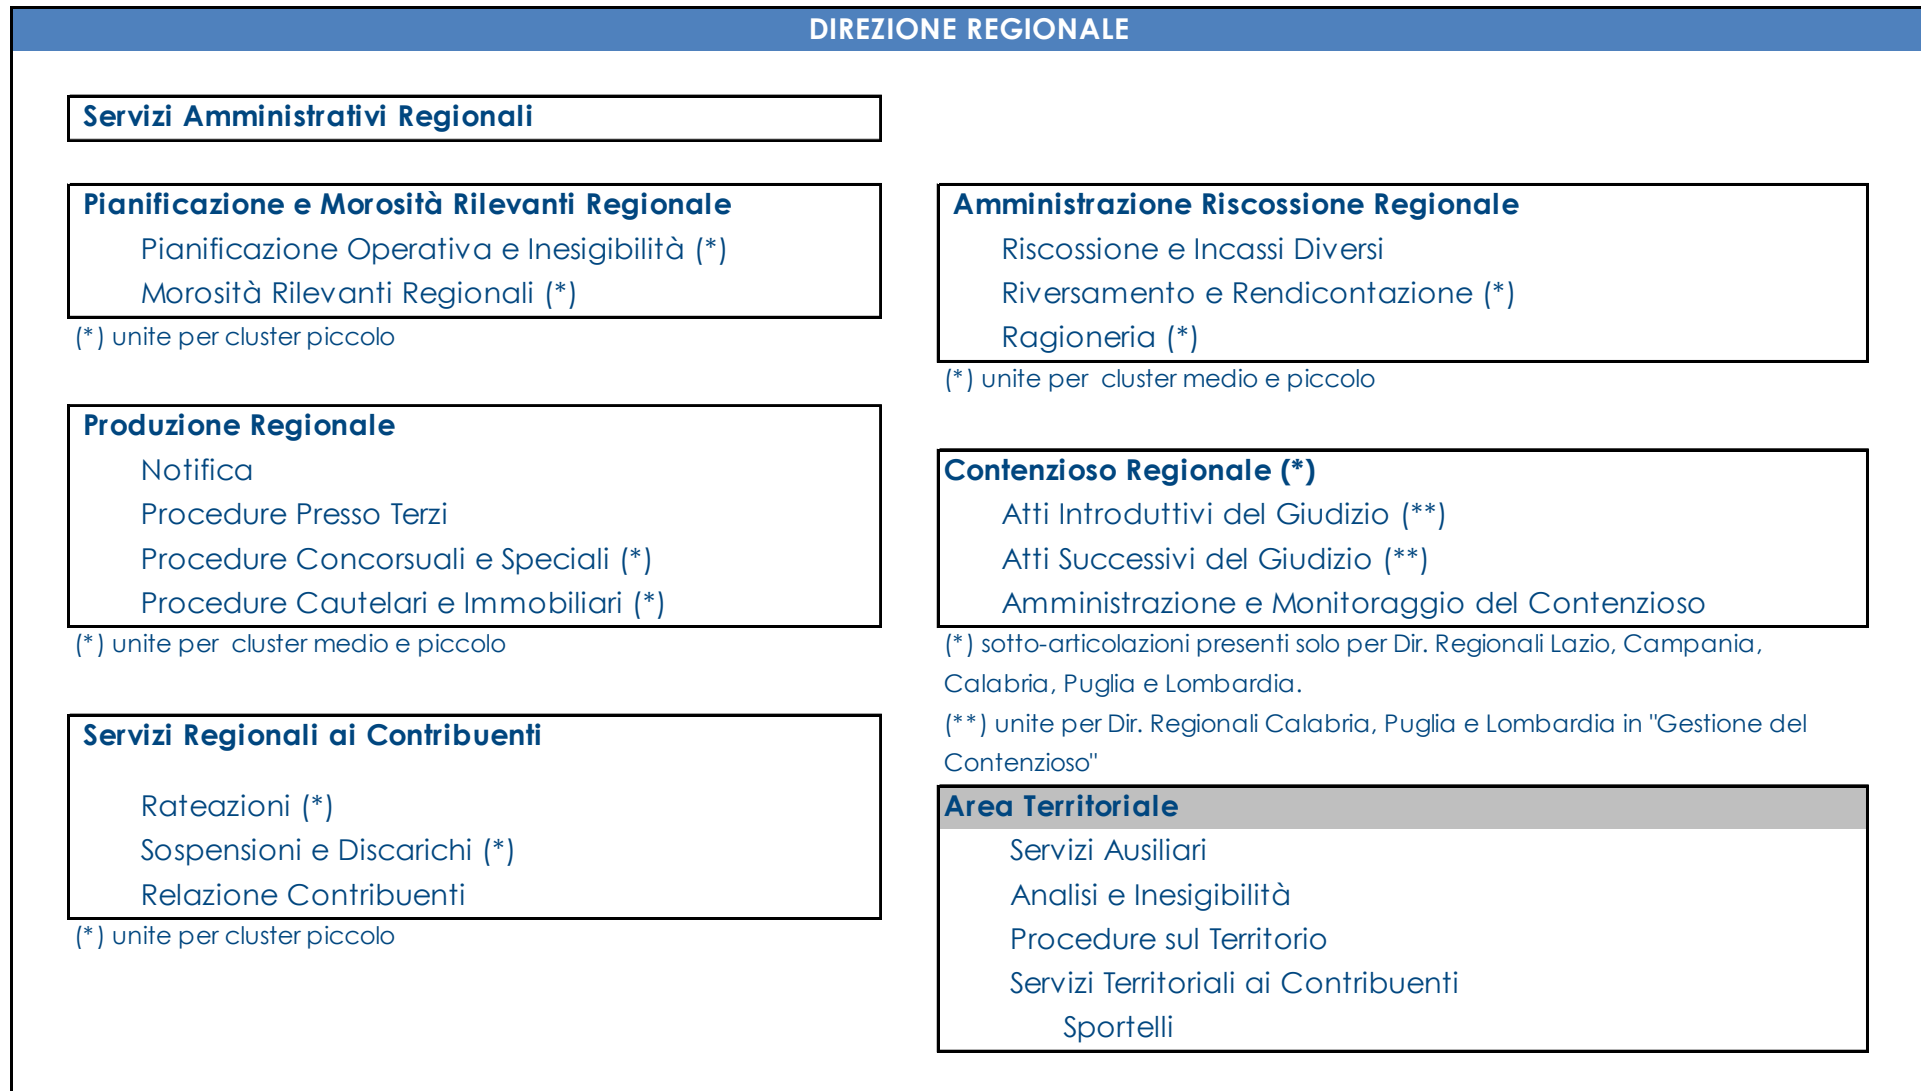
DIREZIONE REGIONALE

Servizi Amministrativi Regionali

Pianificazione e Morosità Rilevanti Regionale
Pianificazione Operativa e Inesigibilità (*)
Morosità Rilevanti Regionali (*)
(*) unite per cluster piccolo

Produzione Regionale
Notifica
Procedure Presso Terzi
Procedure Concorsuali e Speciali (*)
Procedure Cautelari e Immobiliari (*)
(*) unite per cluster medio e piccolo

Servizi Regionali ai Contribuenti
Rateazioni (*)
Sospensioni e Discarichi (*)
Relazione Contribuenti
(*) unite per cluster piccolo

Amministrazione Riscossione Regionale
Riscossione e Incassi Diversi
Riversamento e Rendicontazione (*)
Ragioneria (*)
(*) unite per cluster medio e piccolo

Contenzioso Regionale (*)
Atti Introduttivi del Giudizio (**)
Atti Successivi del Giudizio (**)
Amministrazione e Monitoraggio del Contenzioso
(*) sotto-articolazioni presenti solo per Dir. Regionali Lazio, Campania, Calabria, Puglia e Lombardia.
(**) unite per Dir. Regionali Calabria, Puglia e Lombardia in "Gestione del Contenzioso"

Area Territoriale
Servizi Ausiliari
Analisi e Inesigibilità
Procedure sul Territorio
Servizi Territoriali ai Contribuenti
Sportelli